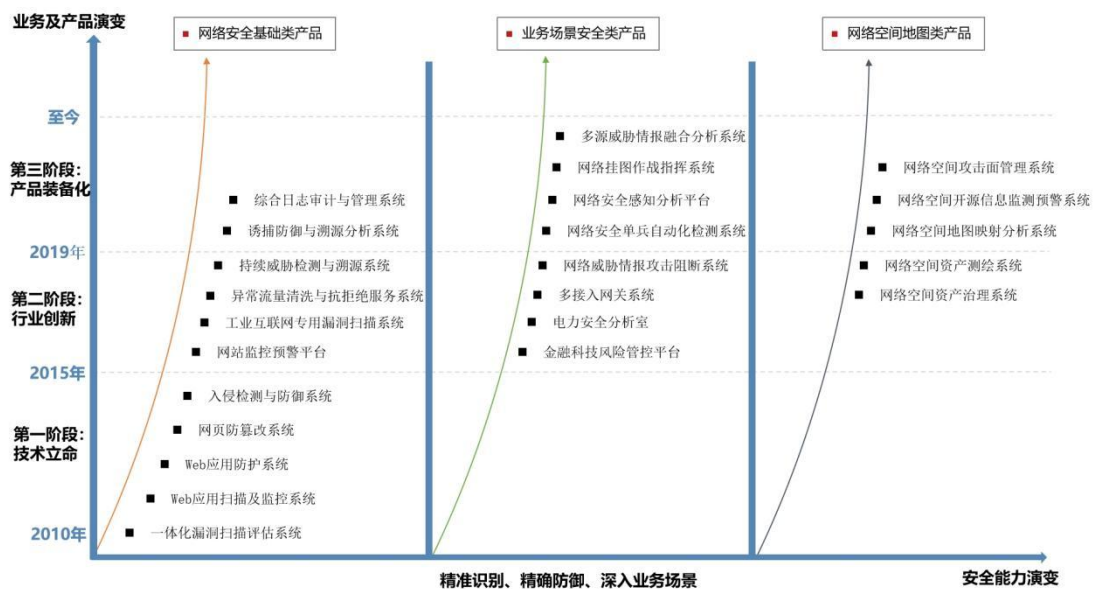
业务及产品演变

网络安全基础类产品

业务场景安全类产品

网络空间地图类产品

至今

第三阶段：产品装备化

2019年

第二阶段：行业创新

2015年

第一阶段：技术立命

2010年

综合日志审计与管理系统
诱捕防御与溯源分析系统
持续威胁检测与溯源系统
异常流量清洗与抗拒绝服务系统
工业互联网专用漏洞扫描系统
网站监控预警平台
入侵检测与防御系统
网页防篡改系统
Web应用防护系统
Web应用扫描及监控系统
一体化漏洞扫描评估系统

多源威胁情报融合分析系统
网络挂图作战指挥系统
网络安全感知分析平台
网络安全单兵自动化检测系统
网络威胁情报攻击阻断系统
多接入网关系统
电力安全分析室
金融科技风险管控平台

网络空间攻击面管理系统
网络空间开源信息监测预警系统
网络空间地图映射分析系统
网络空间资产测绘系统
网络空间资产治理系统

精准识别、精确防御、深入业务场景

安全能力演变